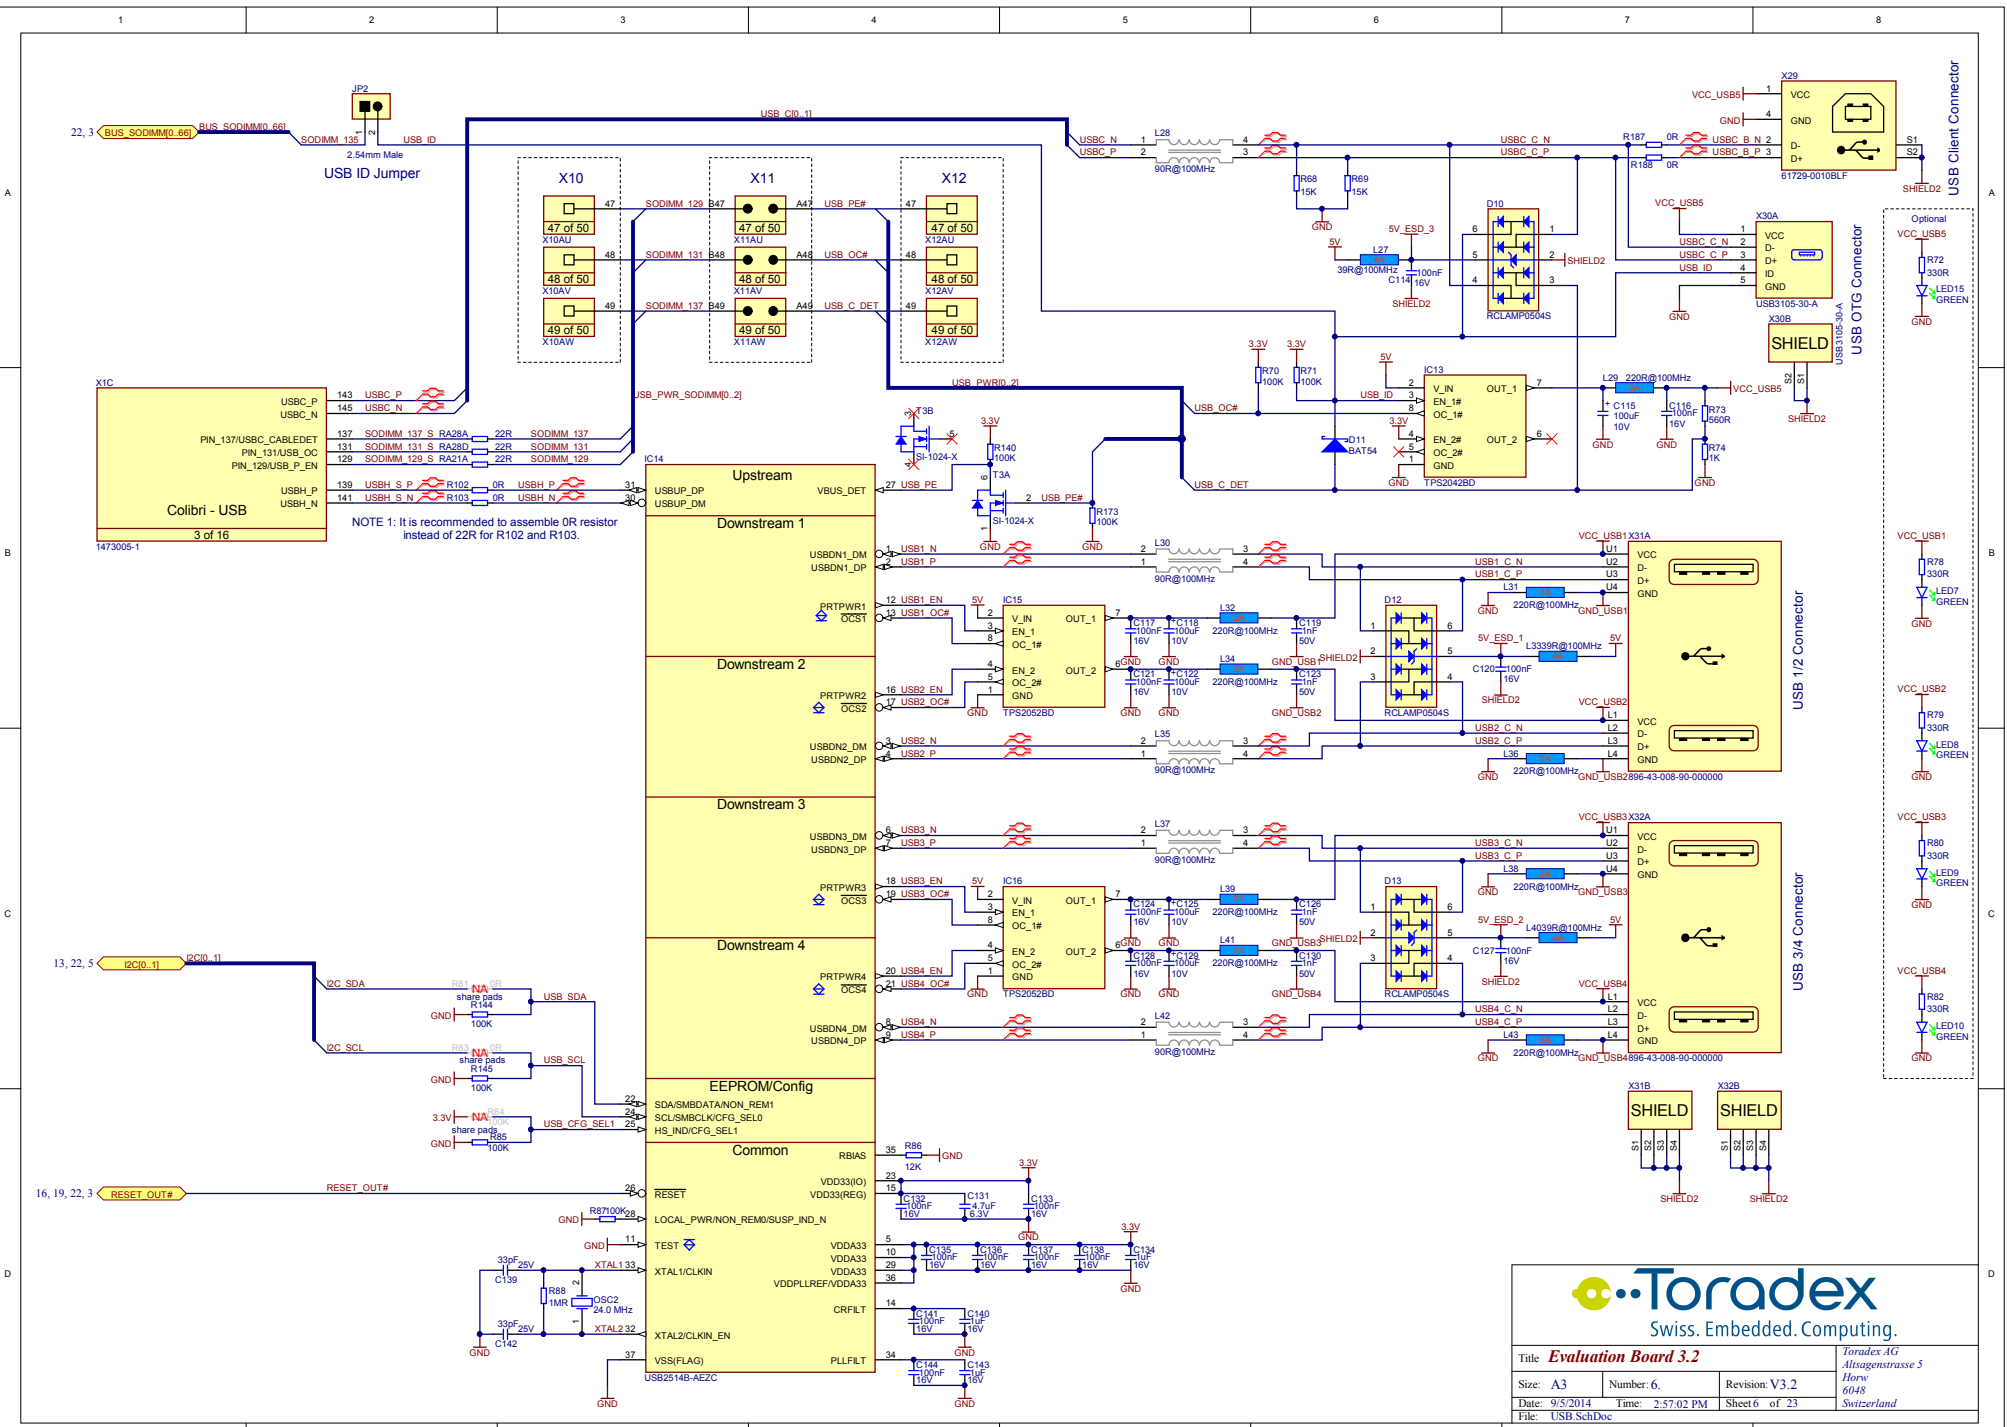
1 2 3 4 5 6 7 8

A B C D

JP2
22, 3 BUS_SODIMM[0..66] BUS_SODIMM[0..66]
SODIMM_135 USB_ID
2.54mm Male
USB ID Jumper

USB_C[0..1]

X10 X11 X12
47 of 50 X10AU
48 of 50 X10AV
49 of 50 X10AW
47 of 50 X11AU
48 of 50 X11AV
49 of 50 X11AW
47 of 50 X12AU
48 of 50 X12AV
49 of 50 X12AW
SODIMM_129 B47 A47 USB_PE#
SODIMM_131 B48 A48 USB_OC#
SODIMM_137 B49 A49 USB_C_DET

USBC_N USBC_P L28 90R@100MHz
R68 15K R69 15K GND
USBC_C_N USBC_C_P
R187 0R R188 0R USBC_B_N USBC_B_P
X29 VCC_USB5 VCC GND D- D+ S1 S2 61729-0010BLF SHIELD2
USB Client Connector

5V_ESD_3 5V L27 39R@100MHz C114 100nF 16V SHIELD2
D10 RCLAMP0504S SHIELD2
VCC_USB5 X30A USBC_C_N USBC_C_P USB_ID VCC D- D+ ID GND USB3105-30-A GND
X30B SHIELD S2 S1 SHIELD2 USB3105-30-A
USB OTG Connector

Optional
VCC_USB5 R72 330R LED15 GREEN GND

X1C
USBC_P USBC_N 143 USBC_P 145 USBC_N
PIN_137/USBC_CABLEDET PIN_131/USB_OC PIN_129/USB_P_EN
137 SODIMM_137_S RA28A 22R SODIMM_137
131 SODIMM_131_S RA28D 22R SODIMM_131
129 SODIMM_129_S RA21A 22R SODIMM_129
USBH_P USBH_N 139 USBH_S_P R102 0R USBH_P 141 USBH_S_N R103 0R USBH_N
Colibri - USB
3 of 16
1473005-1
USB_PWR_SODIMM[0..2]
NOTE 1: It is recommended to assemble 0R resistor instead of 22R for R102 and R103.

T3B SI-1024-X 3.3V R140 100K T3A SI-1024-X 2 USB_PE# R173 100K GND GND
USB_PWR[0..2]
3.3V 3.3V R70 100K R71 100K USB_OC# USB_ID 5V
IC13 V_IN EN_1# OC_1# EN_2# OC_2# GND OUT_1 OUT_2 TPS2042BD
D11 BAT54 3.3V USB_C_DET GND
L29 220R@100MHz VCC_USB5 C115 100uF 10V C116 100nF 16V R73 560R R74 1K SHIELD2 GND

IC14
Upstream
USBUP_DP USBUP_DM 31 30 VBUS_DET 27 USB_PE
Downstream 1
USBDN1_DM USBDN1_DP 1 USB1_N 2 USB1_P
PRTPWR1 OCS1 12 USB1_EN 13 USB1_OC#
Downstream 2
PRTPWR2 OCS2 16 USB2_EN 17 USB2_OC#
USBDN2_DM USBDN2_DP 3 USB2_N 4 USB2_P
Downstream 3
USBDN3_DM USBDN3_DP 6 USB3_N 7 USB3_P
PRTPWR3 OCS3 18 USB3_EN 19 USB3_OC#
Downstream 4
PRTPWR4 OCS4 20 USB4_EN 21 USB4_OC#
USBDN4_DM USBDN4_DP 8 USB4_N 9 USB4_P
EEPROM/Config
SDA/SMBDATA/NON_REM1 22
SCL/SMBCLK/CFG_SEL0 24
HS_IND/CFG_SEL1 25
Common
RBIAS 35 R86 12K GND
RESET 26
VDD33(IO) VDD33(REG) 23 15
LOCAL_PWR/NON_REM0/SUSP_IND_N 28
TEST 11
VDDA33 VDDA33 VDDA33 VDDPLLREF/VDDA33 5 10 29 36
XTAL1/CLKIN 33
CRFILT 14
XTAL2/CLKIN_EN 32
VSS(FLAG) 37 PLLFILT 34
USB2514B-AEZC

5V IC15 V_IN EN_1 OC_1# EN_2 OC_2# GND OUT_1 OUT_2 TPS2052BD GND
C117 100nF 16V C118 100uF 10V L32 220R@100MHz C119 1nF 50V GND_USB1
C121 100nF 16V C122 100uF 10V L34 220R@100MHz C123 1nF 50V GND_USB2
L30 90R@100MHz L35 90R@100MHz
D12 RCLAMP0504S SHIELD2 5V_ESD_1 L33 39R@100MHz 5V C120 100nF 16V SHIELD2
VCC_USB1 X31A USB1_C_N USB1_C_P U1 U2 U3 U4 VCC D- D+ GND L31 220R@100MHz GND_USB1
VCC_USB2 USB2_C_N USB2_C_P L1 L2 L3 L4 L36 220R@100MHz GND_USB2 896-43-008-90-000000
USB 1/2 Connector
VCC_USB1 R78 330R LED7 GREEN GND
VCC_USB2 R79 330R LED8 GREEN GND

IC16 V_IN EN_1 OC_1# EN_2 OC_2# GND OUT_1 OUT_2 TPS2052BD 5V
C124 100nF 16V C125 100uF 10V L39 220R@100MHz C126 1nF 50V GND_USB3
C128 100nF 16V C129 100uF 10V L41 220R@100MHz C130 1nF 50V GND_USB4
L37 90R@100MHz L42 90R@100MHz
D13 RCLAMP0504S SHIELD2 5V_ESD_2 L40 39R@100MHz 5V C127 100nF 16V SHIELD2
VCC_USB3 X32A USB3_C_N USB3_C_P L38 220R@100MHz GND_USB3
VCC_USB4 USB4_C_N USB4_C_P L43 220R@100MHz GND_USB4 896-43-008-90-000000
USB 3/4 Connector
VCC_USB3 R80 330R LED9 GREEN GND
VCC_USB4 R82 330R LED10 GREEN GND

13, 22, 5 I2C[0..1] I2C[0..1]
I2C_SDA R81 NA 0R share pads R144 100K GND USB_SDA
I2C_SCL R83 NA 0R share pads R145 100K GND USB_SCL
3.3V NA R84 100K share pads R85 100K GND USB_CFG_SEL1
16, 19, 22, 3 RESET_OUT# RESET_OUT#
GND R87 100K
GND
33pF 25V C139 R88 1MR OSC2 24.0 MHz 33pF 25V C142 XTAL1 XTAL2 GND

3.3V C132 100nF 16V C131 4.7uF 6.3V C133 100nF 16V GND
3.3V C135 100nF 16V C136 100nF 16V C137 100nF 16V C138 100nF 16V C134 1uF 16V GND
C141 100nF 16V C140 1uF 16V GND
C144 100nF 16V C143 1uF 16V GND

X31B SHIELD S1 S2 S3 S4 SHIELD2
X32B SHIELD S1 S2 S3 S4 SHIELD2

Toradex
Swiss. Embedded. Computing.
Title Evaluation Board 3.2
Toradex AG Altsagenstrasse 5 Horw 6048 Switzerland
Size: A3 Number: 6. Revision: V3.2
Date: 9/5/2014 Time: 2:57:02 PM Sheet 6 of 23
File: USB.SchDoc